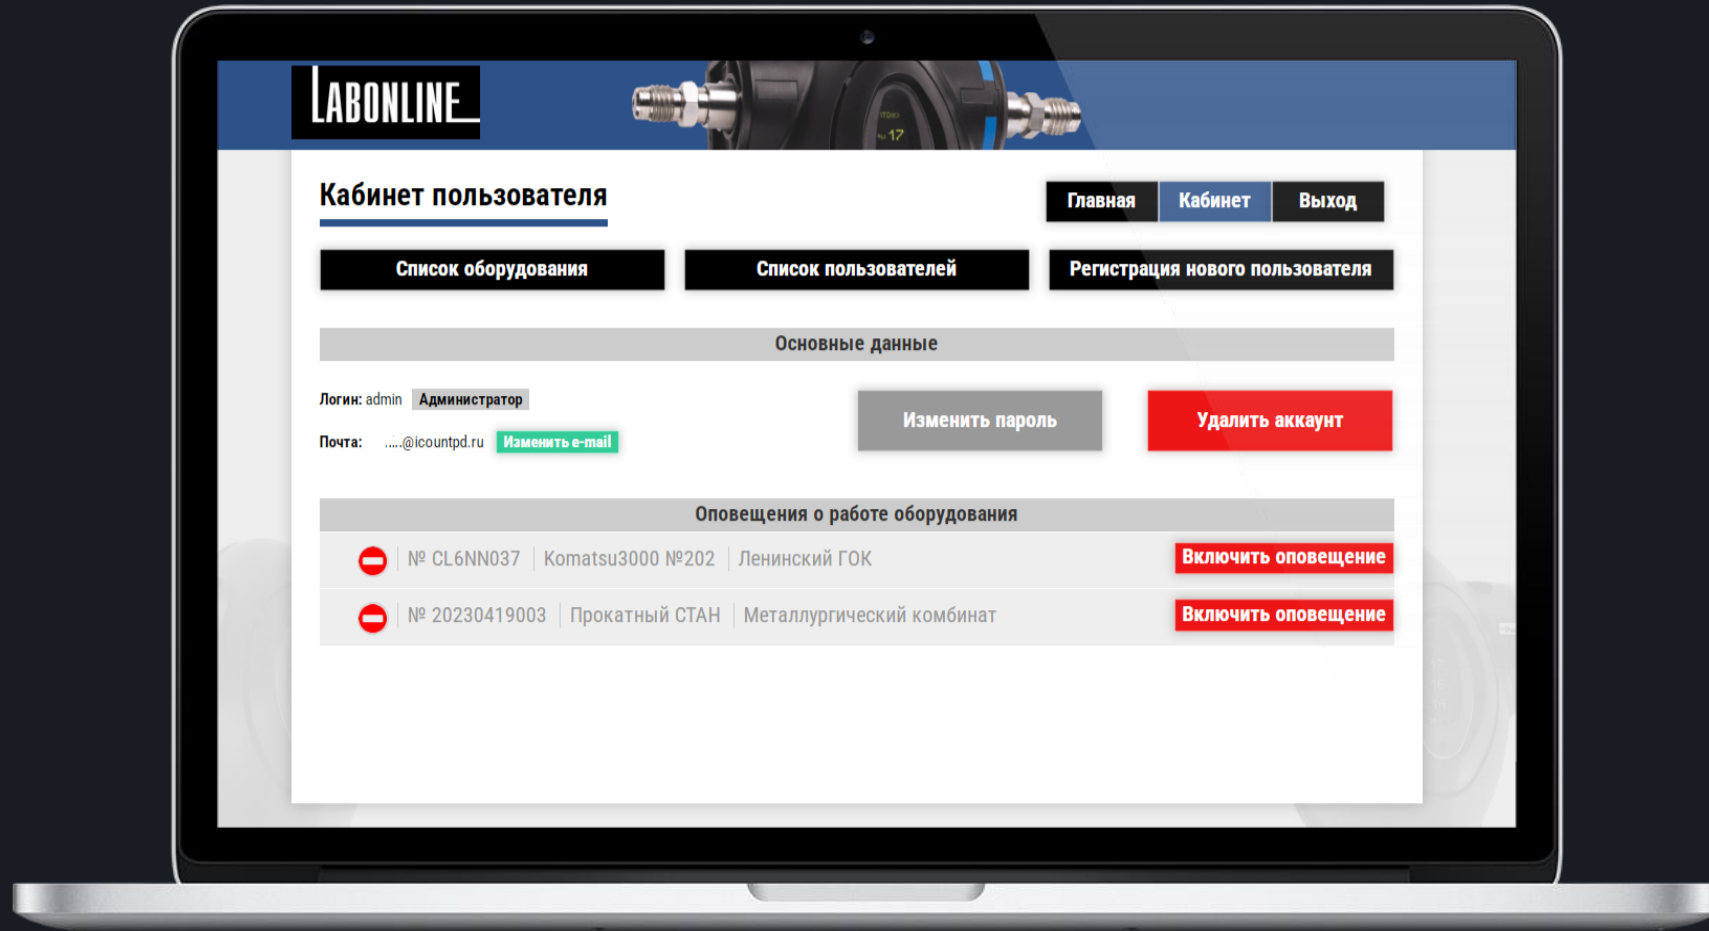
LABONLINE

Кабинет пользователя

Главная | Кабинет | Выход

Список оборудования | Список пользователей | Регистрация нового пользователя

Основные данные

Логин: admin Администратор

Почта: .....@icountpd.ru Изменить e-mail

Изменить пароль

Удалить аккаунт

Оповещения о работе оборудования

| № CL6NN037 | Komatsu3000 №202 | Ленинский ГОК | Включить оповещение |
|---|---|---|---|
| № 20230419003 | Прокатный СТАН | Металлургический комбинат | Включить оповещение |